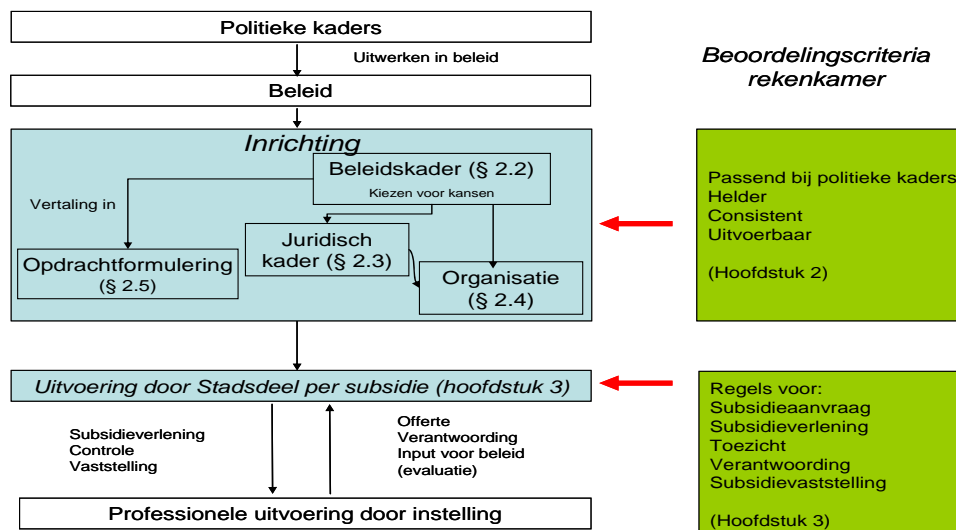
Politieke kaders

Uitwerken in beleid

Beleid

Beoordelingscriteria rekenkamer

Inrichting

Beleidskader (§ 2.2)

Kiezen voor kansen

Vertaling in

Juridisch kader (§ 2.3)

Opdrachtformulering (§ 2.5)

Organisatie (§ 2.4)

Passend bij politieke kaders
Helder
Consistent
Uitvoerbaar

(Hoofdstuk 2)

Uitvoering door Stadsdeel per subsidie (hoofdstuk 3)

Subsidieverlening
Controle
Vaststelling

Offerte
Verantwoording
Input voor beleid
(evaluatie)

Regels voor:
Subsidieaanvraag
Subsidieverlening
Toezicht
Verantwoording
Subsidievaststelling

(Hoofdstuk 3)

Professionele uitvoering door instelling